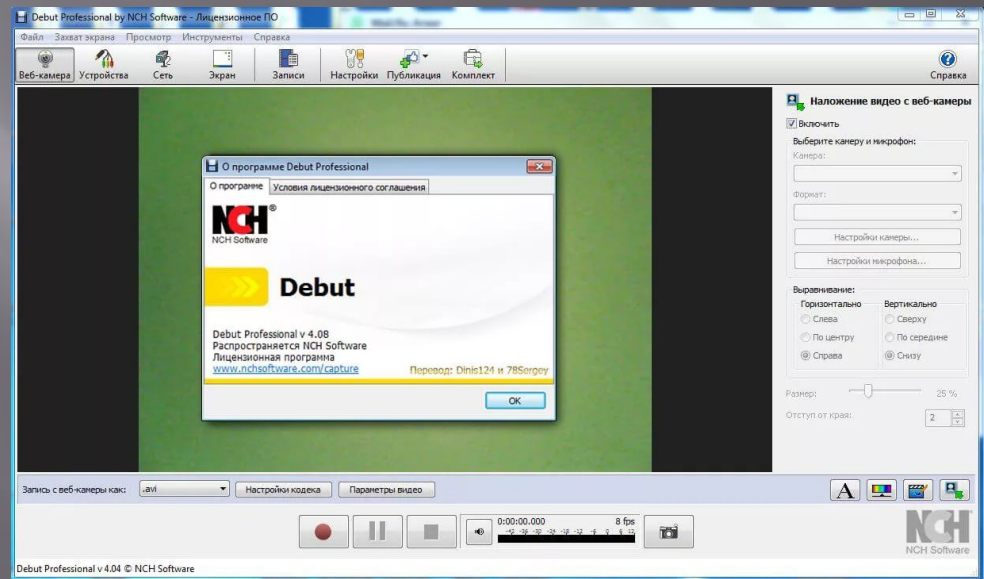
Debut Professional by NCH Software - Лицензионное ПО

Файл Захват экрана Просмотр Инструменты Справка

Веб-камера Устройства Сеть Экран Записи Настройки Публикация Комплект Справка

О программе Debut Professional

О программе Условия лицензионного соглашения

NCH®
NCH Software

Debut

Debut Professional v 4.08
Распространяется NCH Software
Лицензионная программа
www.nchsoftware.com/capture

Перевод: Dinis124 и 78Sergey

OK

Наложение видео с веб-камеры

Включить

Выберите камеру и микрофон:

Камера:

Формат:

Настройки камеры...

Настройки микрофона...

Выравнивание:

Горизонтально

Вертикально

Слева

Сверху

По центру

По середине

Справа

Снизу

Размер:

25 %

Отступ от края:

2

Запись с веб-камеры как: .avi

Настройки кодека

Параметры видео

0:00:00.000

8 fps

-42 -36 -30 -24 -18 -12 -6 0 6 12

NCH
NCH Software

Debut Professional v 4.04 © NCH Software